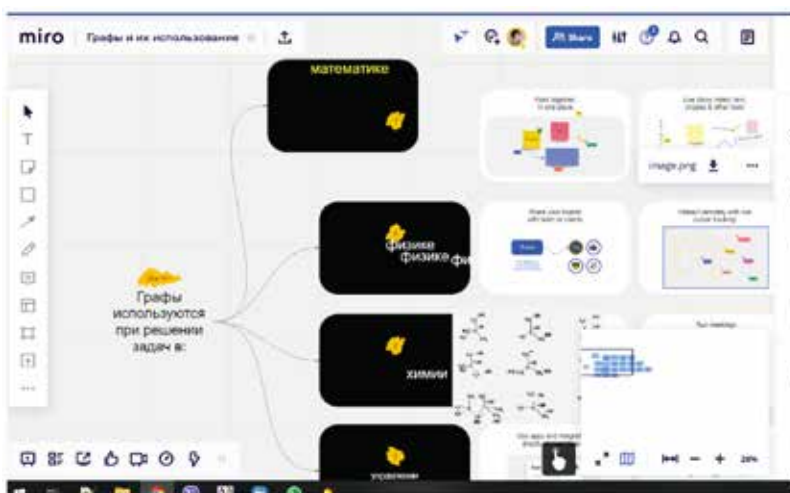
miro Графы и их использование

Share

математике

физике
физике фи

химии

управлении

Графы используются при решении задач в:

image.png

Plan together in one place

Share your board with team or clients

Connect remotely with live cursor tracking

20%